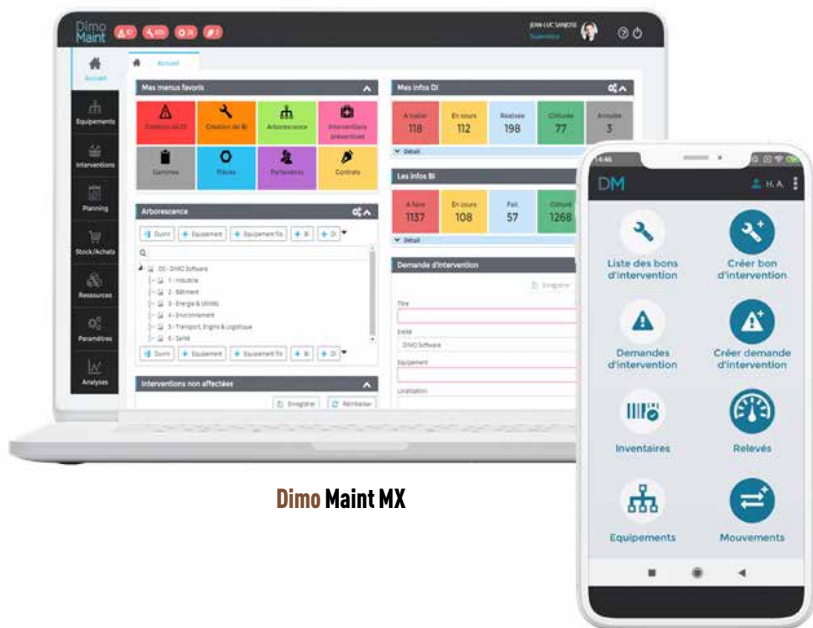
Dimo Maint

JEAN-LUC SANOTE
Superviseur

Accueil

Accueil
Equipements
Interventions
Planning
Stock/Achats
Ressources
Paramètres
Analyses

Mes menus favoris

Création de DI
Création de BI
Arborescence
Interventions préventives
Gammes
Pièces
Partenaires
Contrats

Arborescence

Ouvrir
Equipement
Equipement fils
BI
DI

DE - DIMO Software
1 - Industrie
2 - Bâtiment
3 - Energie & Utilités
4 - Environnement
5 - Transport, Engins & Logistique
6 - Santé

Interventions non affectées

Enregistrer
Réinitialiser

Mes infos DI

| A traiter | En cours | Réalisée | Clôturée | Annulée |
|---|---|---|---|---|
| 118 | 112 | 198 | 77 | 3 |

Détail

Les infos BI

| A faire | En cours | Fait | Clôturé |
|---|---|---|---|
| 1137 | 108 | 57 | 1268 |

Détail

Demande d'intervention

Enregistrer

Titre
Entité
DIMO Software
Equipement
Localisation

Dimo Maint MX

DM
H.A.

Liste des bons d'intervention
Créer bon d'intervention
Demandes d'intervention
Créer demande d'intervention
Inventaires
Relevés
Equipements
Mouvements